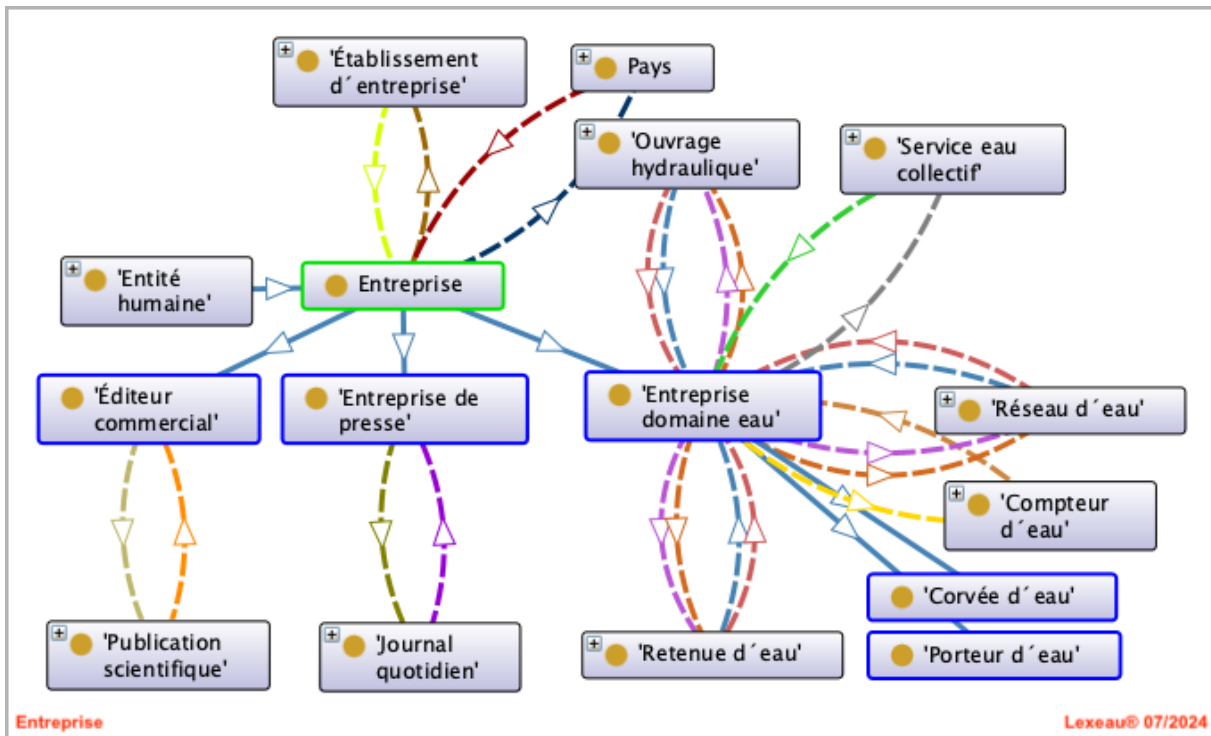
'Établissement d´entreprise'

Pays

'Ouvrage hydraulique'

'Service eau collectif'

'Entité humaine'

Entreprise

'Éditeur commercial'

'Entreprise de presse'

'Entreprise domaine eau'

'Réseau d´eau'

'Compteur d´eau'

'Corvée d´eau'

'Porteur d´eau'

'Publication scientifique'

'Journal quotidien'

'Retenue d´eau'

Entreprise

Lexeau® 07/2024